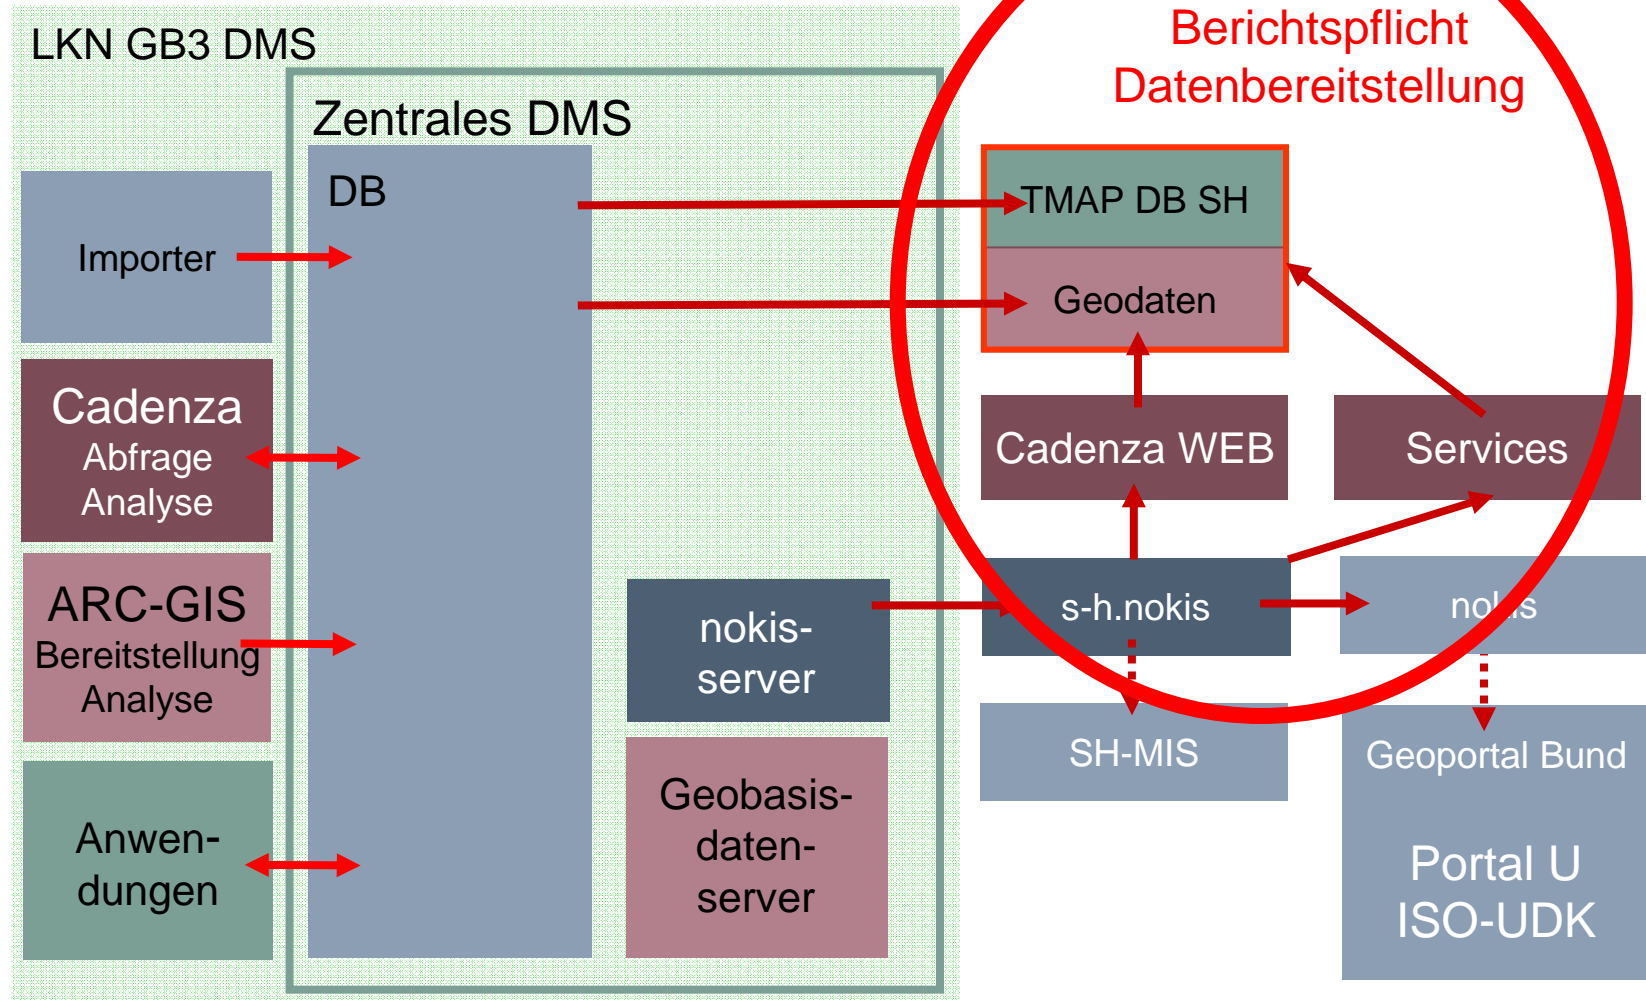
LKN GB3 DMS

Zentrales DMS

DB

Importer

Cadenza
Abfrage
Analyse

ARC-GIS
Bereitstellung
Analyse

Anwendungen

nokis-server

Geobasisdatenserver

Berichtspflicht
Datenbereitstellung

TMAP DB SH

Geodaten

Cadenza WEB

Services

s-h.nokis

nokis

SH-MIS

Geoportal Bund

Portal U
ISO-UDK